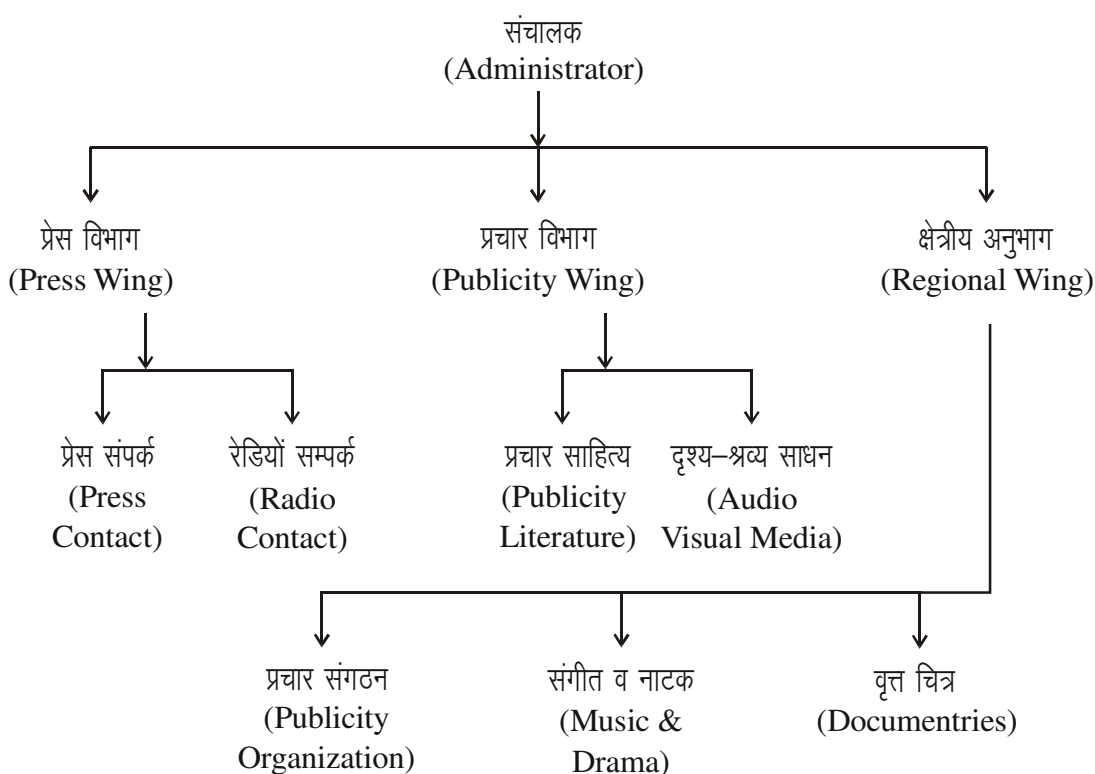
संचालक
(Administrator)

प्रेस विभाग
(Press Wing)

प्रचार विभाग
(Publicity Wing)

क्षेत्रीय अनुभाग
(Regional Wing)

प्रेस संपर्क
(Press Contact)

रेडियों सम्पर्क
(Radio Contact)

प्रचार साहित्य
(Publicity Literature)

दृश्य–श्रव्य साधन
(Audio Visual Media)

प्रचार संगठन
(Publicity Organization)

संगीत व नाटक
(Music & Drama)

वृत्त चित्र
(Documentries)